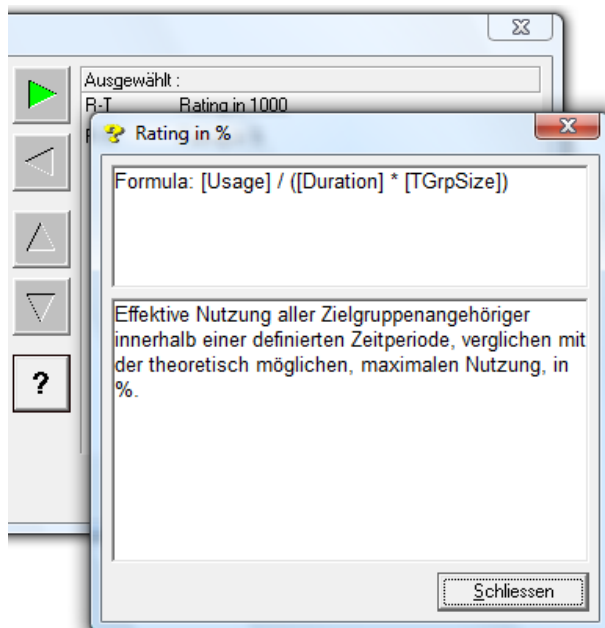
Ausgewählt :
R-T Rating in 1000

Rating in %

Formula: [Usage] / ([Duration] * [TGrpSize])

Effektive Nutzung aller Zielgruppenangehöriger innerhalb einer definierten Zeitperiode, verglichen mit der theoretisch möglichen, maximalen Nutzung, in %.

?

Schliessen